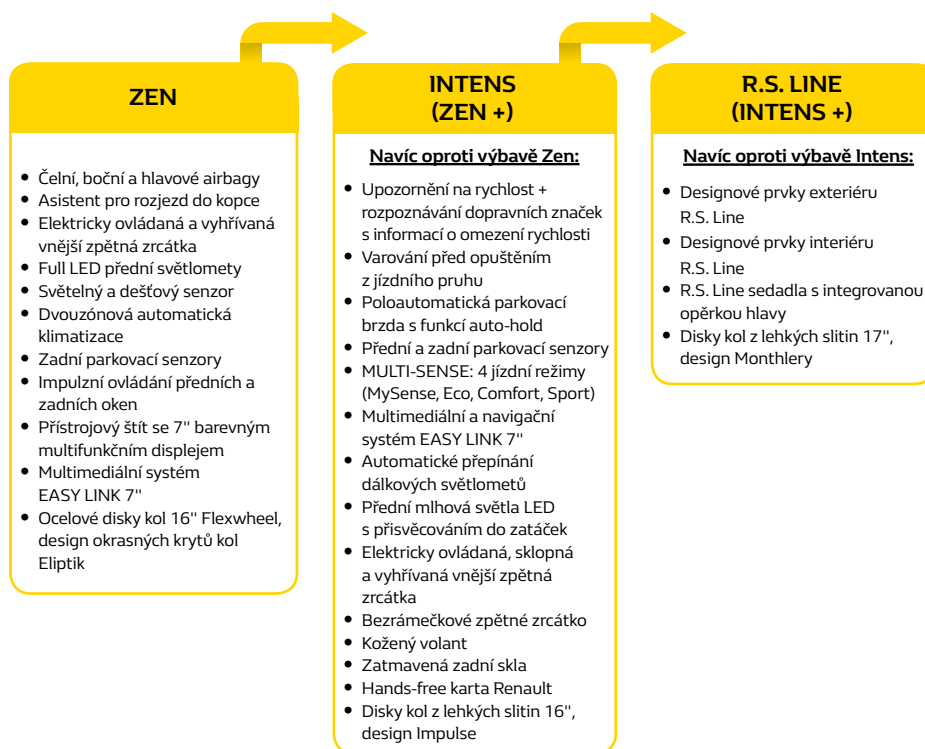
ZEN

- Čelní, boční a hlavové airbagy
- Asistent pro rozjezd do kopce
- Elektricky ovládaná a vyhřívaná vnější zpětná zrcátka
- Full LED přední světlomety
- Světelný a dešťový senzor
- Dvouzónová automatická klimatizace
- Zadní parkovací senzory
- Impulzní ovládání předních a zadních oken
- Přístrojový štít se 7'' barevným multifunkčním displejem
- Multimediální systém EASY LINK 7''
- Ocelové disky kol 16'' Flexwheel, design okrasných krytů kol Eliptik

INTENS (ZEN +)

Navíc oproti výbavě Zen:

- Upozornění na rychlost + rozpoznávání dopravních značek s informací o omezení rychlosti
- Varování před opuštěním z jízdního pruhu
- Poloautomatická parkovací brzda s funkcí auto-hold
- Přední a zadní parkovací senzory
- MULTI-SENSE: 4 jízdní režimy (MySense, Eco, Comfort, Sport)
- Multimediální a navigační systém EASY LINK 7''
- Automatické přepínání dálkových světlometů
- Přední mlhová světla LED s přisvěcováním do zatáček
- Elektricky ovládaná, sklopná a vyhřívaná vnější zpětná zrcátka
- Bezrámečkové zpětné zrcátko
- Kožený volant
- Zatmavená zadní skla
- Hands-free karta Renault
- Disky kol z lehkých slitin 16'', design Impulse

R.S. LINE (INTENS +)

Navíc oproti výbavě Intens:

- Designové prvky exteriéru R.S. Line
- Designové prvky interiéru R.S. Line
- R.S. Line sedadla s integrovanou opěrkou hlavy
- Disky kol z lehkých slitin 17'', design Monthlery